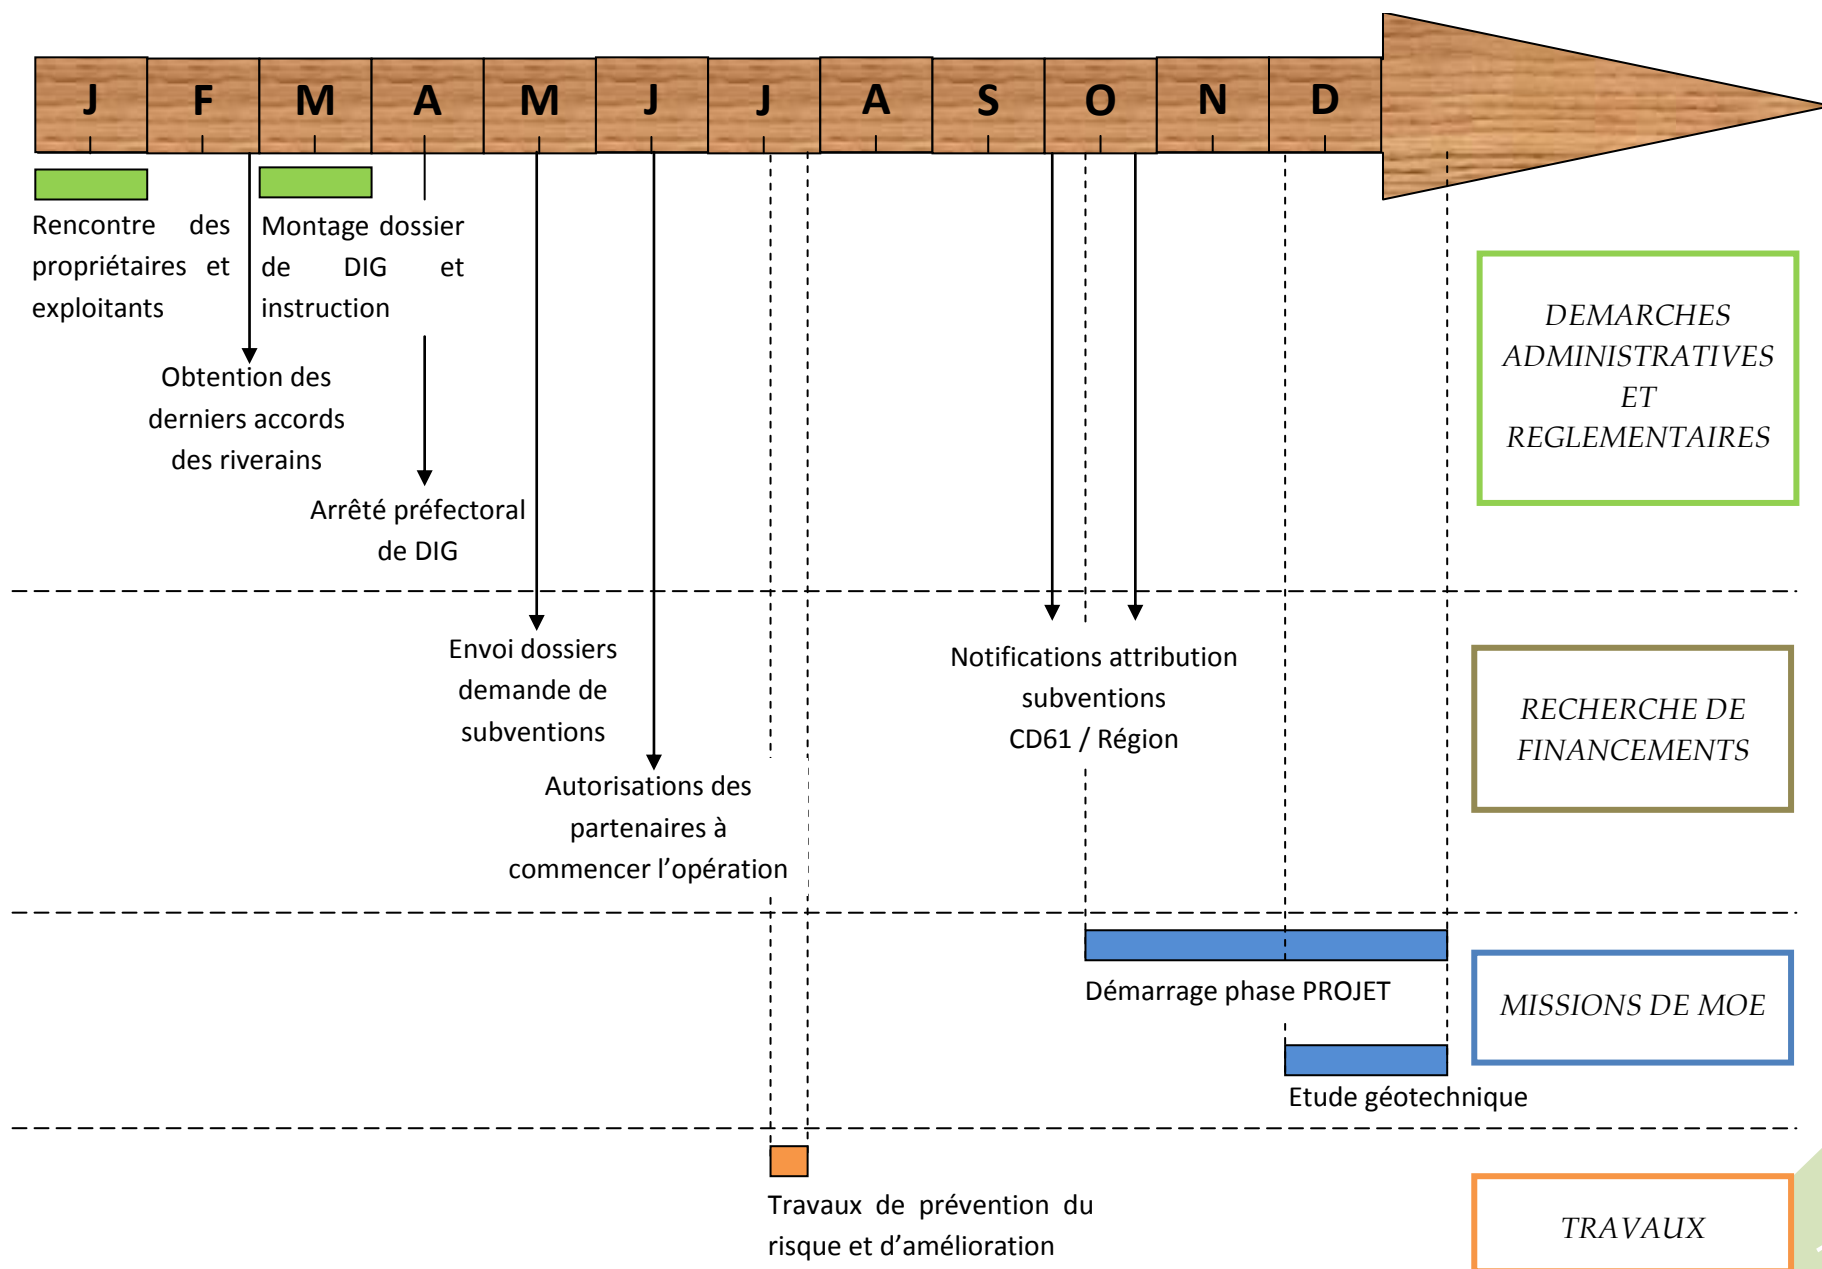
J F M A M J J A S O N D

Rencontre des propriétaires et exploitants

Montage dossier de DIG et instruction

Obtention des derniers accords des riverains

Arrêté préfectoral de DIG

DEMARCHES ADMINISTRATIVES ET REGLEMENTAIRES

Envoi dossiers demande de subventions

Notifications attribution subventions CD61 / Région

Autorisations des partenaires à commencer l'opération

RECHERCHE DE FINANCEMENTS

Démarrage phase PROJET

MISSIONS DE MOE

Etude géotechnique

Travaux de prévention du risque et d'amélioration

TRAVAUX